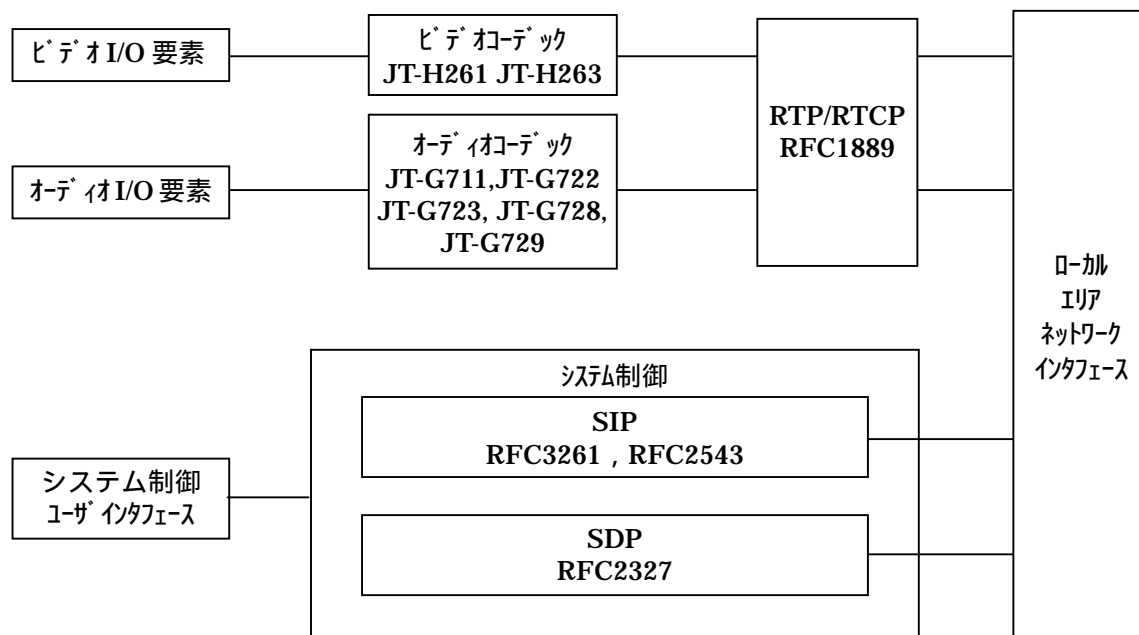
ビデオI/O要素

ビデオコーデック
JT-H261 JT-H263

オーディオI/O要素

オーディオコーデック
JT-G711,JT-G722
JT-G723, JT-G728,
JT-G729

RTP/RTCP
RFC1889

ローカル
エリア
ネットワーク
インタフェース

システム制御
ユーザインタフェース

システム制御

SIP
RFC3261 , RFC2543

SDP
RFC2327